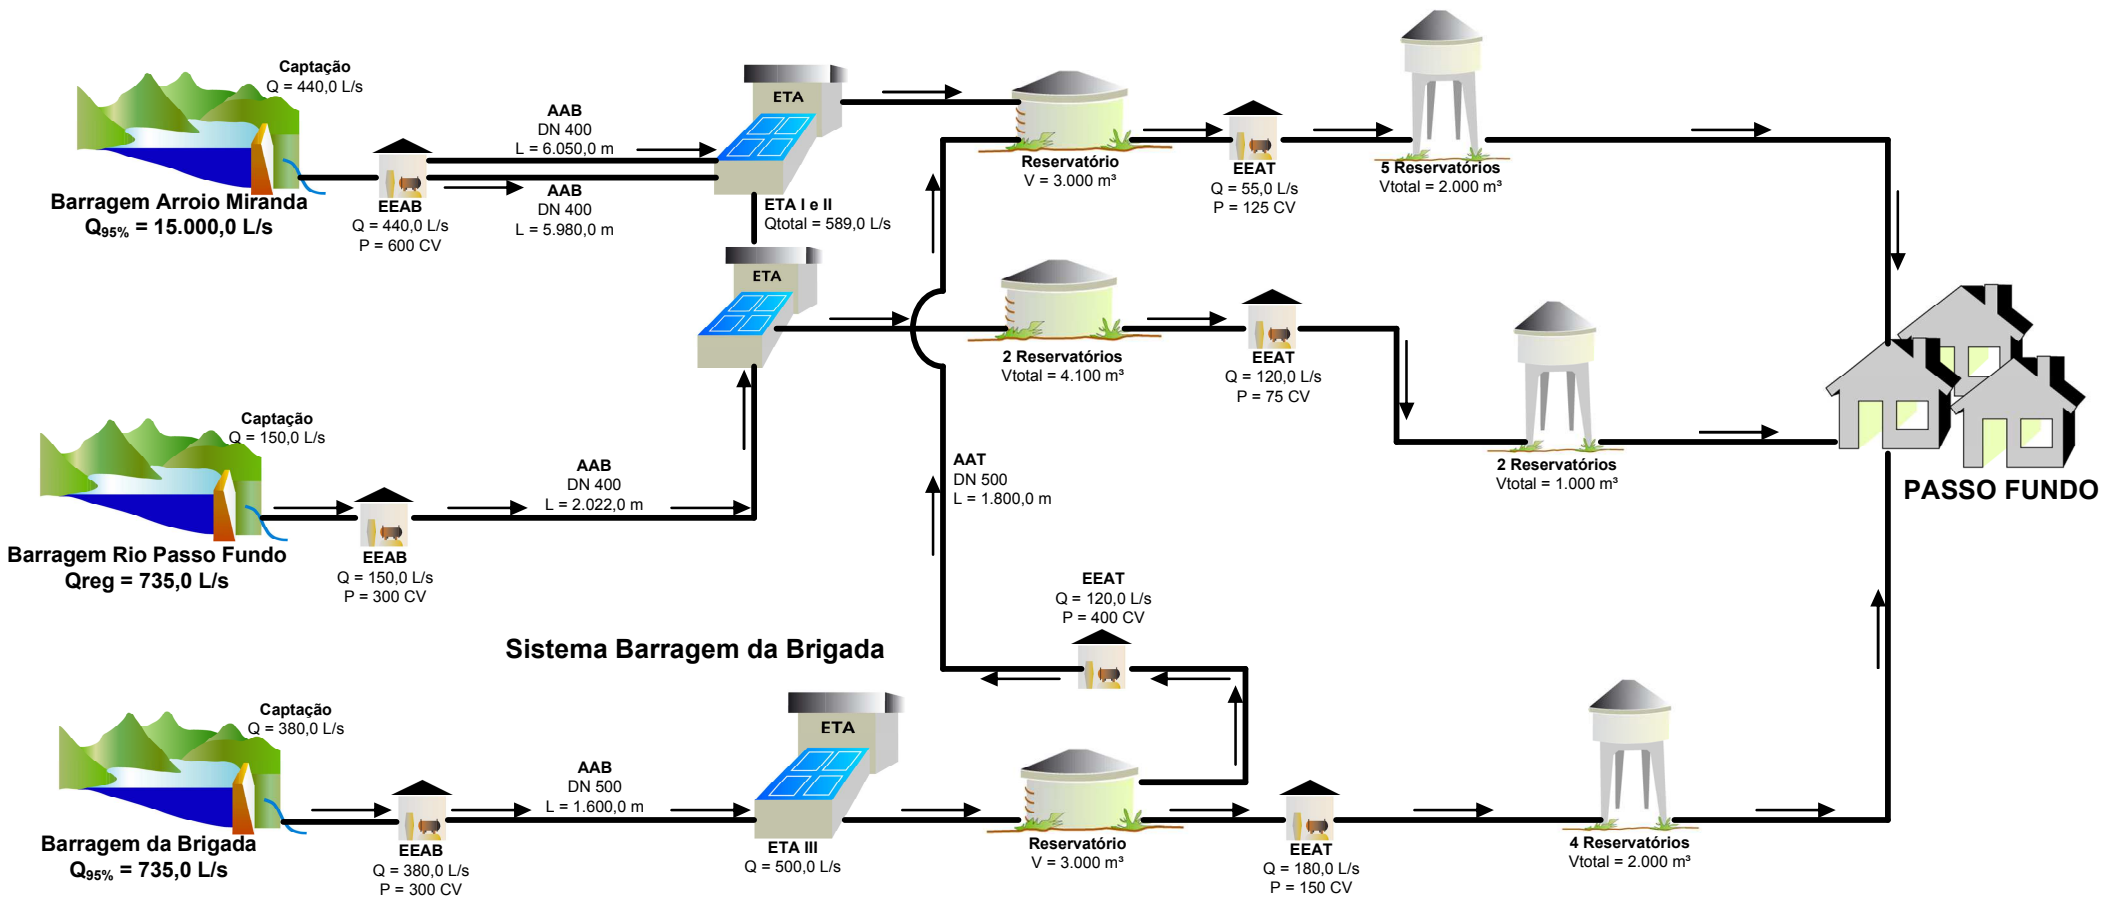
Captação
Q = 440,0 L/s

Barragem Arroio Miranda
$Q_{95\%}$ = 15.000,0 L/s

EEAB
Q = 440,0 L/s
P = 600 CV

AAB
DN 400
L = 6.050,0 m

AAB
DN 400
L = 5.980,0 m

ETA

ETA I e II
Qtotal = 589,0 L/s

ETA

Reservatório
V = 3.000 m³

EEAT
Q = 55,0 L/s
P = 125 CV

5 Reservatórios
Vtotal = 2.000 m³

2 Reservatórios
Vtotal = 4.100 m³

EEAT
Q = 120,0 L/s
P = 75 CV

2 Reservatórios
Vtotal = 1.000 m³

PASSO FUNDO

Captação
Q = 150,0 L/s

Barragem Rio Passo Fundo
Qreg = 735,0 L/s

EEAB
Q = 150,0 L/s
P = 300 CV

AAB
DN 400
L = 2.022,0 m

AAT
DN 500
L = 1.800,0 m

EEAT
Q = 120,0 L/s
P = 400 CV

Sistema Barragem da Brigada

Captação
Q = 380,0 L/s

Barragem da Brigada
$Q_{95\%}$ = 735,0 L/s

EEAB
Q = 380,0 L/s
P = 300 CV

AAB
DN 500
L = 1.600,0 m

ETA

ETA III
Q = 500,0 L/s

Reservatório
V = 3.000 m³

EEAT
Q = 180,0 L/s
P = 150 CV

4 Reservatórios
Vtotal = 2.000 m³